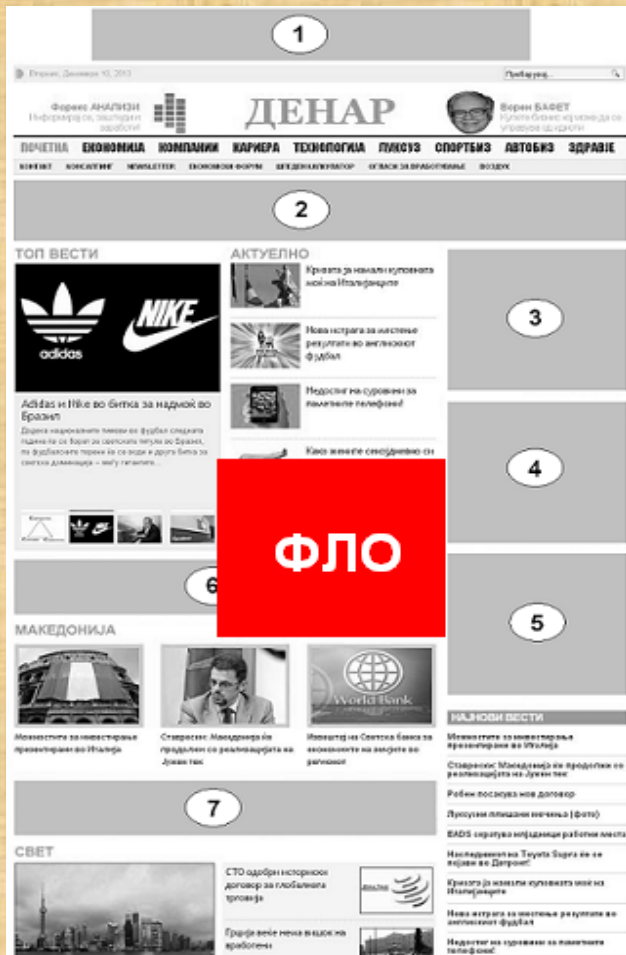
1

Вторник, Декември 10, 2013

Пребарувај...

Форекс АНАЛИЗИ
Информирајте се, заштитете и заработете

ДЕНАР

Ворен БАФЕТ
Купете бизнис кој може да се управува од идиоти

ПОЧЕТНА ЕКОНОМИЈА КОМПАНИИ КАРИЕРА ТЕХНОЛОГИЈА ЛУКСУЗ СПОРТБИЗ АВТОБИЗ ЗДРАВЈЕ

КОНТАКТ КОНСАЛТИНГ NEWSLETTER ЕКОНОМСКИ ФОРУМ ШТЕДЕН КАЛКУЛАТОР ОГЛАСИ ЗА ВРАБОТУВАЊЕ ВОЗДУХ

2

ТОП ВЕСТИ

adidas

NIKE

Adidas и Nike во битка за надмоќ во Бразил

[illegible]

АКТУЕЛНО

Кризата ја намали куповната моќ на Италијанците

Нова истрага за местење резултати во англискиот фудбал

Недостиг на суровини за паметните телефони!

Како жените секојдневно си

3

4

ФЛО

6

5

МАКЕДОНИЈА

World Bank

Можностите за инвестирање презентирани во Италија

Ставрески: Македонија ќе продолжи со реализацијата на Јужен тек

Извештај на Светска банка за економските во земјите во регионот

НАЈНОВИ ВЕСТИ

Можностите за инвестирање презентирани во Италија

Ставрески: Македонија ќе продолжи со реализацијата на Јужен тек

Робен посакува нов договор

Луксузни плишани иничиња (фото)

EADS скратува илјадници работни места

Наследникот на Toyota Supra ќе се појави во Детроит!

Кризата ја намали куповната моќ на Италијанците

Нова истрага за местење резултати во англискиот фудбал

Недостиг на суровини за паметните телефони!

7

СВЕТ

СТО одобри историски договор за глобалната трговија

Грција веќе нема вишок на вработени